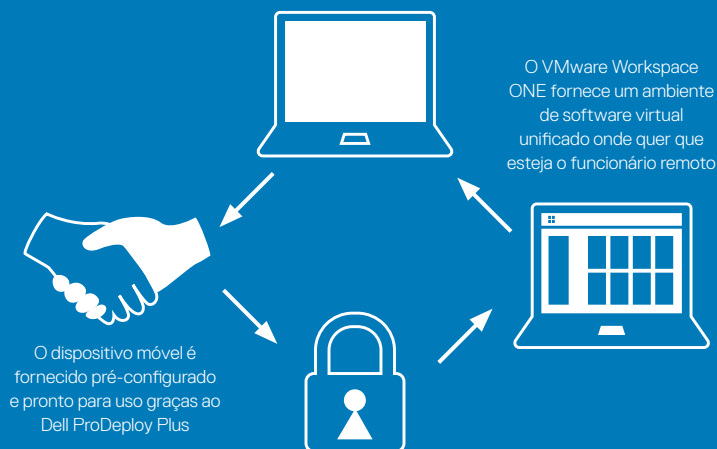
O VMware Workspace ONE fornece um ambiente de software virtual unificado onde quer que esteja o funcionário remoto

O dispositivo móvel é fornecido pré-configurado e pronto para uso graças ao Dell ProDeploy Plus